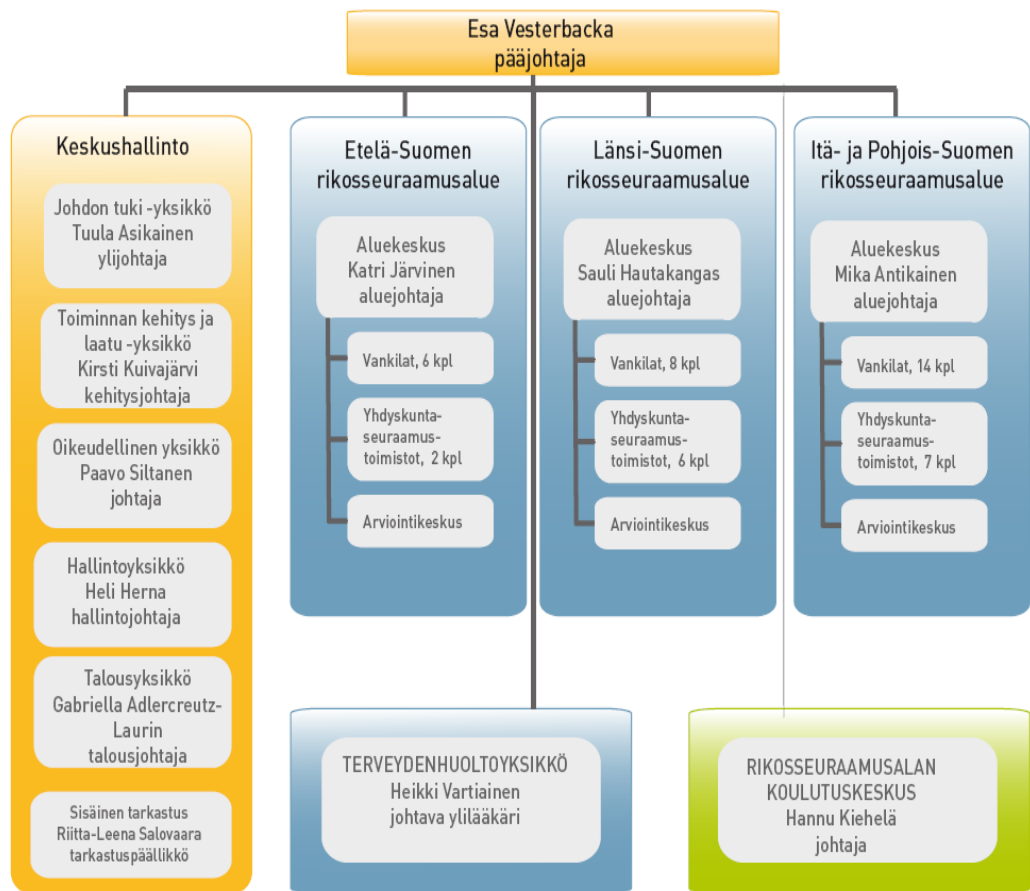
Esa Vesterbacka
pääjohtaja

Keskushallinto

Johdon tuki -yksikkö
Tuula Asikainen
ylijohtaja

Toiminnan kehitys ja laatu -yksikkö
Kirsti Kuivajärvi
kehitysjohtaja

Oikeudellinen yksikkö
Paavo Siltanen
johtaja

Hallintoyksikkö
Heli Herna
hallintojohtaja

Talousyksikkö
Gabriella Adlercreutz-Laurin
talousjohtaja

Sisäinen tarkastus
Riitta-Leena Salovaara
tarkastuspäällikkö

Etelä-Suomen rikosseuraamusalue

Aluekeskus
Katri Järvinen
aluejohtaja

Vankilat, 6 kpl

Yhdyskunta-seuraamus-toimistot, 2 kpl

Arviointikeskus

Länsi-Suomen rikosseuraamusalue

Aluekeskus
Sauli Hautakangas
aluejohtaja

Vankilat, 8 kpl

Yhdyskunta-seuraamus-toimistot, 6 kpl

Arviointikeskus

Itä- ja Pohjois-Suomen rikosseuraamusalue

Aluekeskus
Mika Antikainen
aluejohtaja

Vankilat, 14 kpl

Yhdyskunta-seuraamus-toimistot, 7 kpl

Arviointikeskus

TERVEYDENHUOLTOYKSIKKÖ
Heikki Vartiainen
johtava ylilääkäri

RIKOSSEURAAMUSALAN KOULUTUSKESKUS
Hannu Kiehelä
johtaja